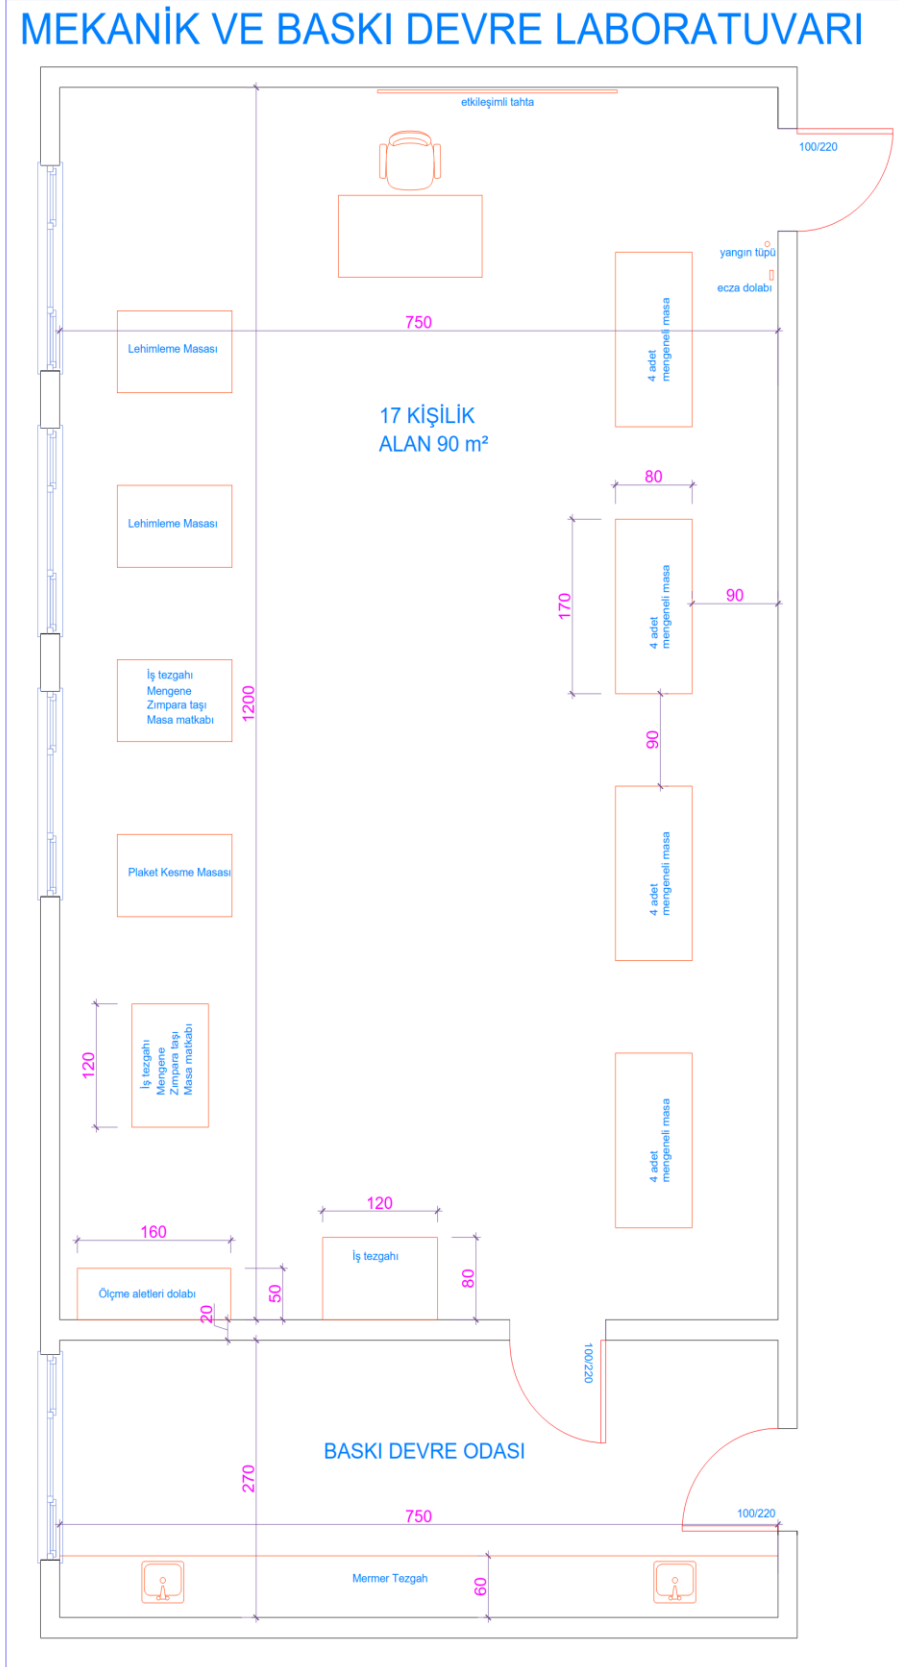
MEKANİK VE BASKI DEVRE LABORATUVARI

etkileşimli tahta

100/220

yangın tüpü

ecza dolabı

750

Lehimleme Masası

4 adet mengeneli masa

17 KİŞİLİK
ALAN 90 m²

80

Lehimleme Masası

170

4 adet mengeneli masa

90

İş tezgahı
Mengene
Zımpara taşı
Masa matkabı

1200

90

Plaket Kesme Masası

4 adet mengeneli masa

120

İş tezgahı
Mengene
Zımpara taşı
Masa matkabı

4 adet mengeneli masa

120

160

İş tezgahı

50

80

Ölçme aletleri dolabı

20

100/220

BASKI DEVRE ODASI

270

750

100/220

Mermer Tezgah

60